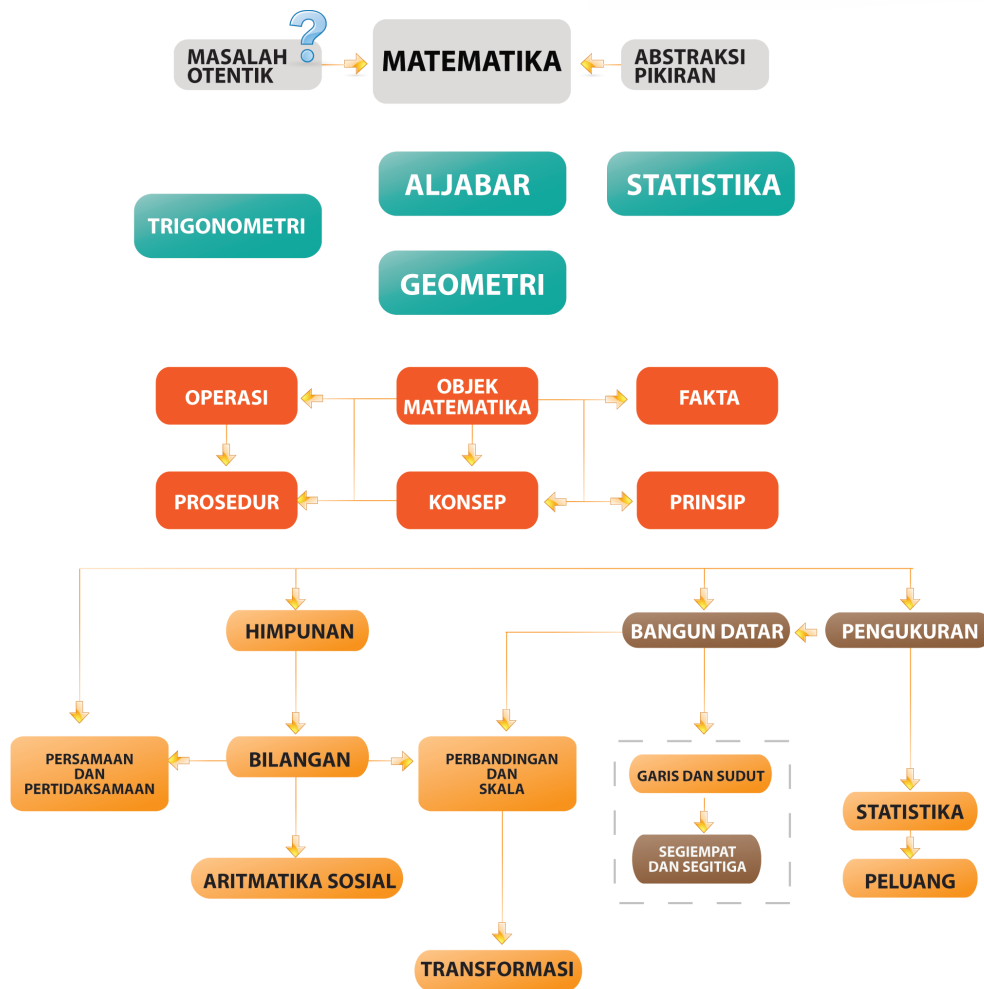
MASALAH OTENTIK

MATEMATIKA

ABSTRAKSI PIKIRAN

ALJABAR

STATISTIKA

TRIGONOMETRI

GEOMETRI

OPERASI

OBJEK MATEMATIKA

FAKTA

PROSEDUR

KONSEP

PRINSIP

HIMPUNAN

BANGUN DATAR

PENGUKURAN

PERSAMAAN DAN PERTIDAKSAMAAN

BILANGAN

PERBANDINGAN DAN SKALA

GARIS DAN SUDUT

SEGIEMPAT DAN SEGITIGA

STATISTIKA

ARITMATIKA SOSIAL

PELUANG

TRANSFORMASI